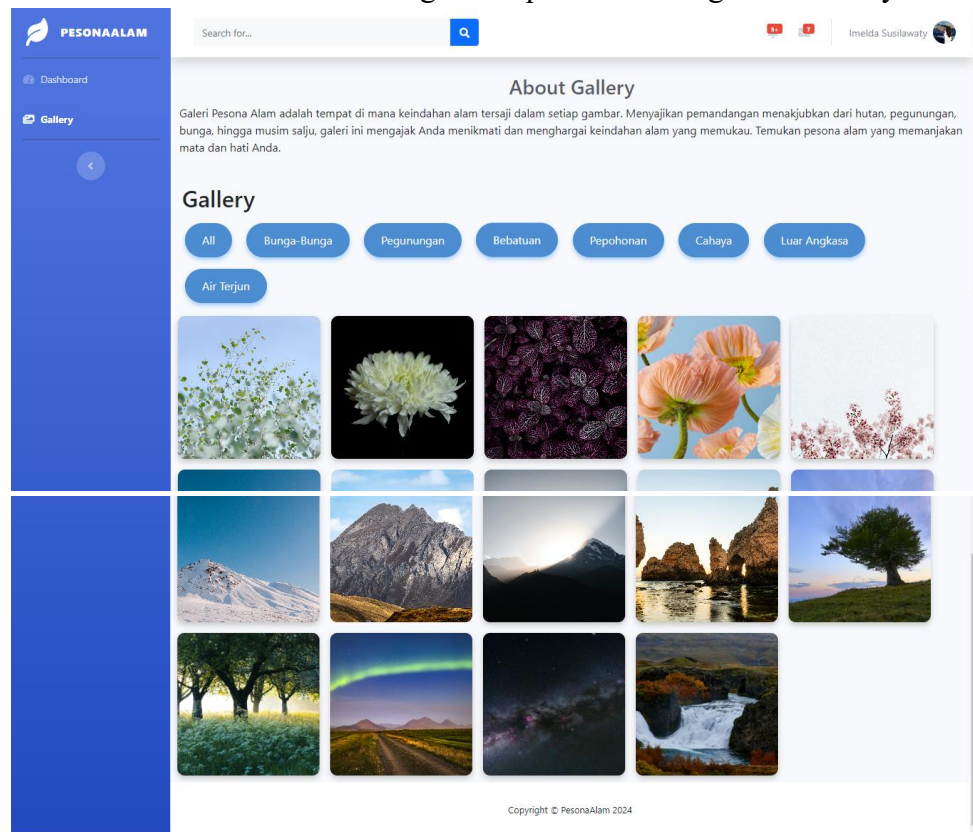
PESONAALAM

Dashboard

Gallery

Search for...

3+

7

Imelda Susilawaty

About Gallery

Galeri Pesona Alam adalah tempat di mana keindahan alam tersaji dalam setiap gambar. Menyajikan pemandangan menakjubkan dari hutan, pegunungan, bunga, hingga musim salju, galeri ini mengajak Anda menikmati dan menghargai keindahan alam yang memukau. Temukan pesona alam yang memanjakan mata dan hati Anda.

Gallery

All

Bunga-Bunga

Pegunungan

Bebatuan

Pepohonan

Cahaya

Luar Angkasa

Air Terjun

Copyright © PesonaAlam 2024